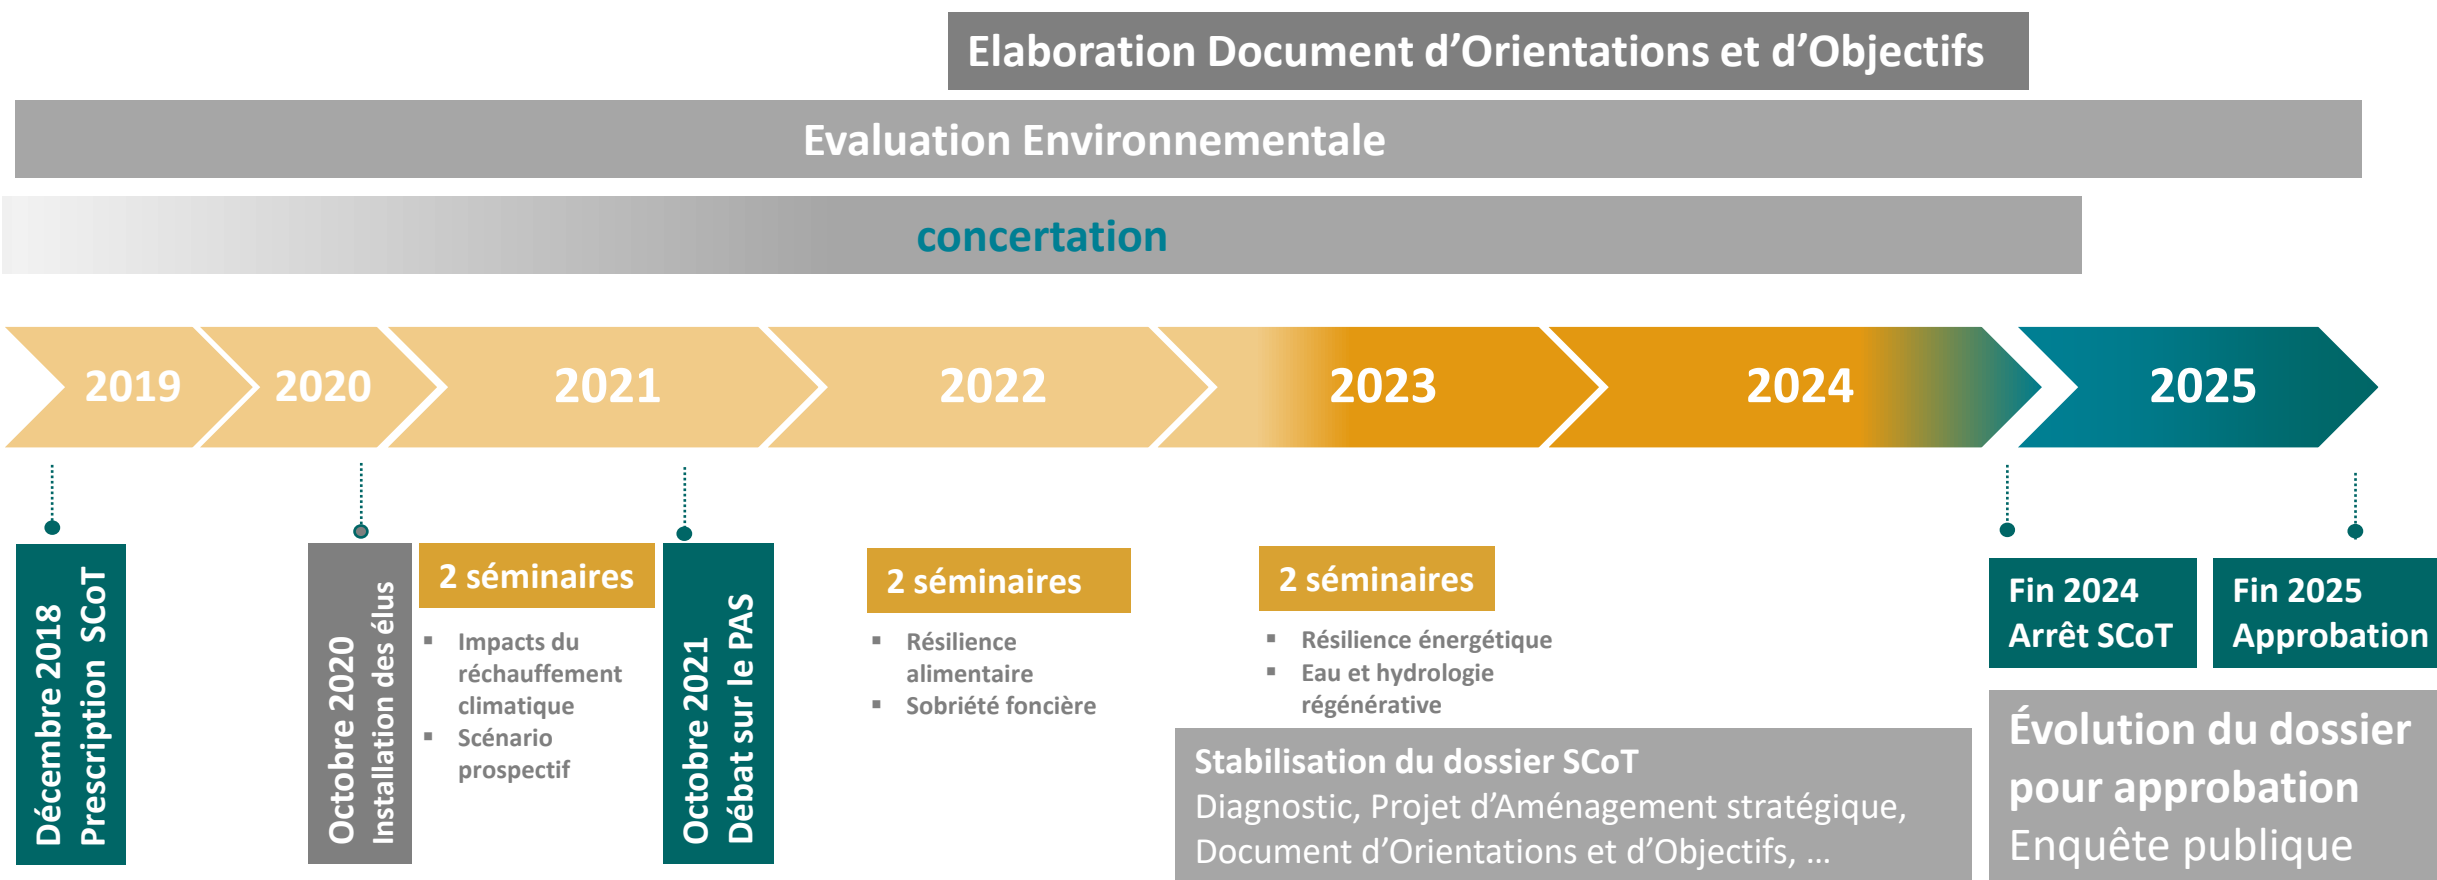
Elaboration Document d'Orientations et d'Objectifs

Evaluation Environnementale

concertation

2019 2020 2021 2022 2023 2024 2025

Décembre 2018
Prescription SCoT

Octobre 2020
Installation des élus

2 séminaires
- Impacts du réchauffement climatique
- Scénario prospectif

Octobre 2021
Débat sur le PAS

2 séminaires
- Résilience alimentaire
- Sobriété foncière

2 séminaires
- Résilience énergétique
- Eau et hydrologie régénérative

Stabilisation du dossier SCoT
Diagnostic, Projet d'Aménagement stratégique, Document d'Orientations et d'Objectifs, …

Fin 2024
Arrêt SCoT

Fin 2025
Approbation

Évolution du dossier pour approbation
Enquête publique